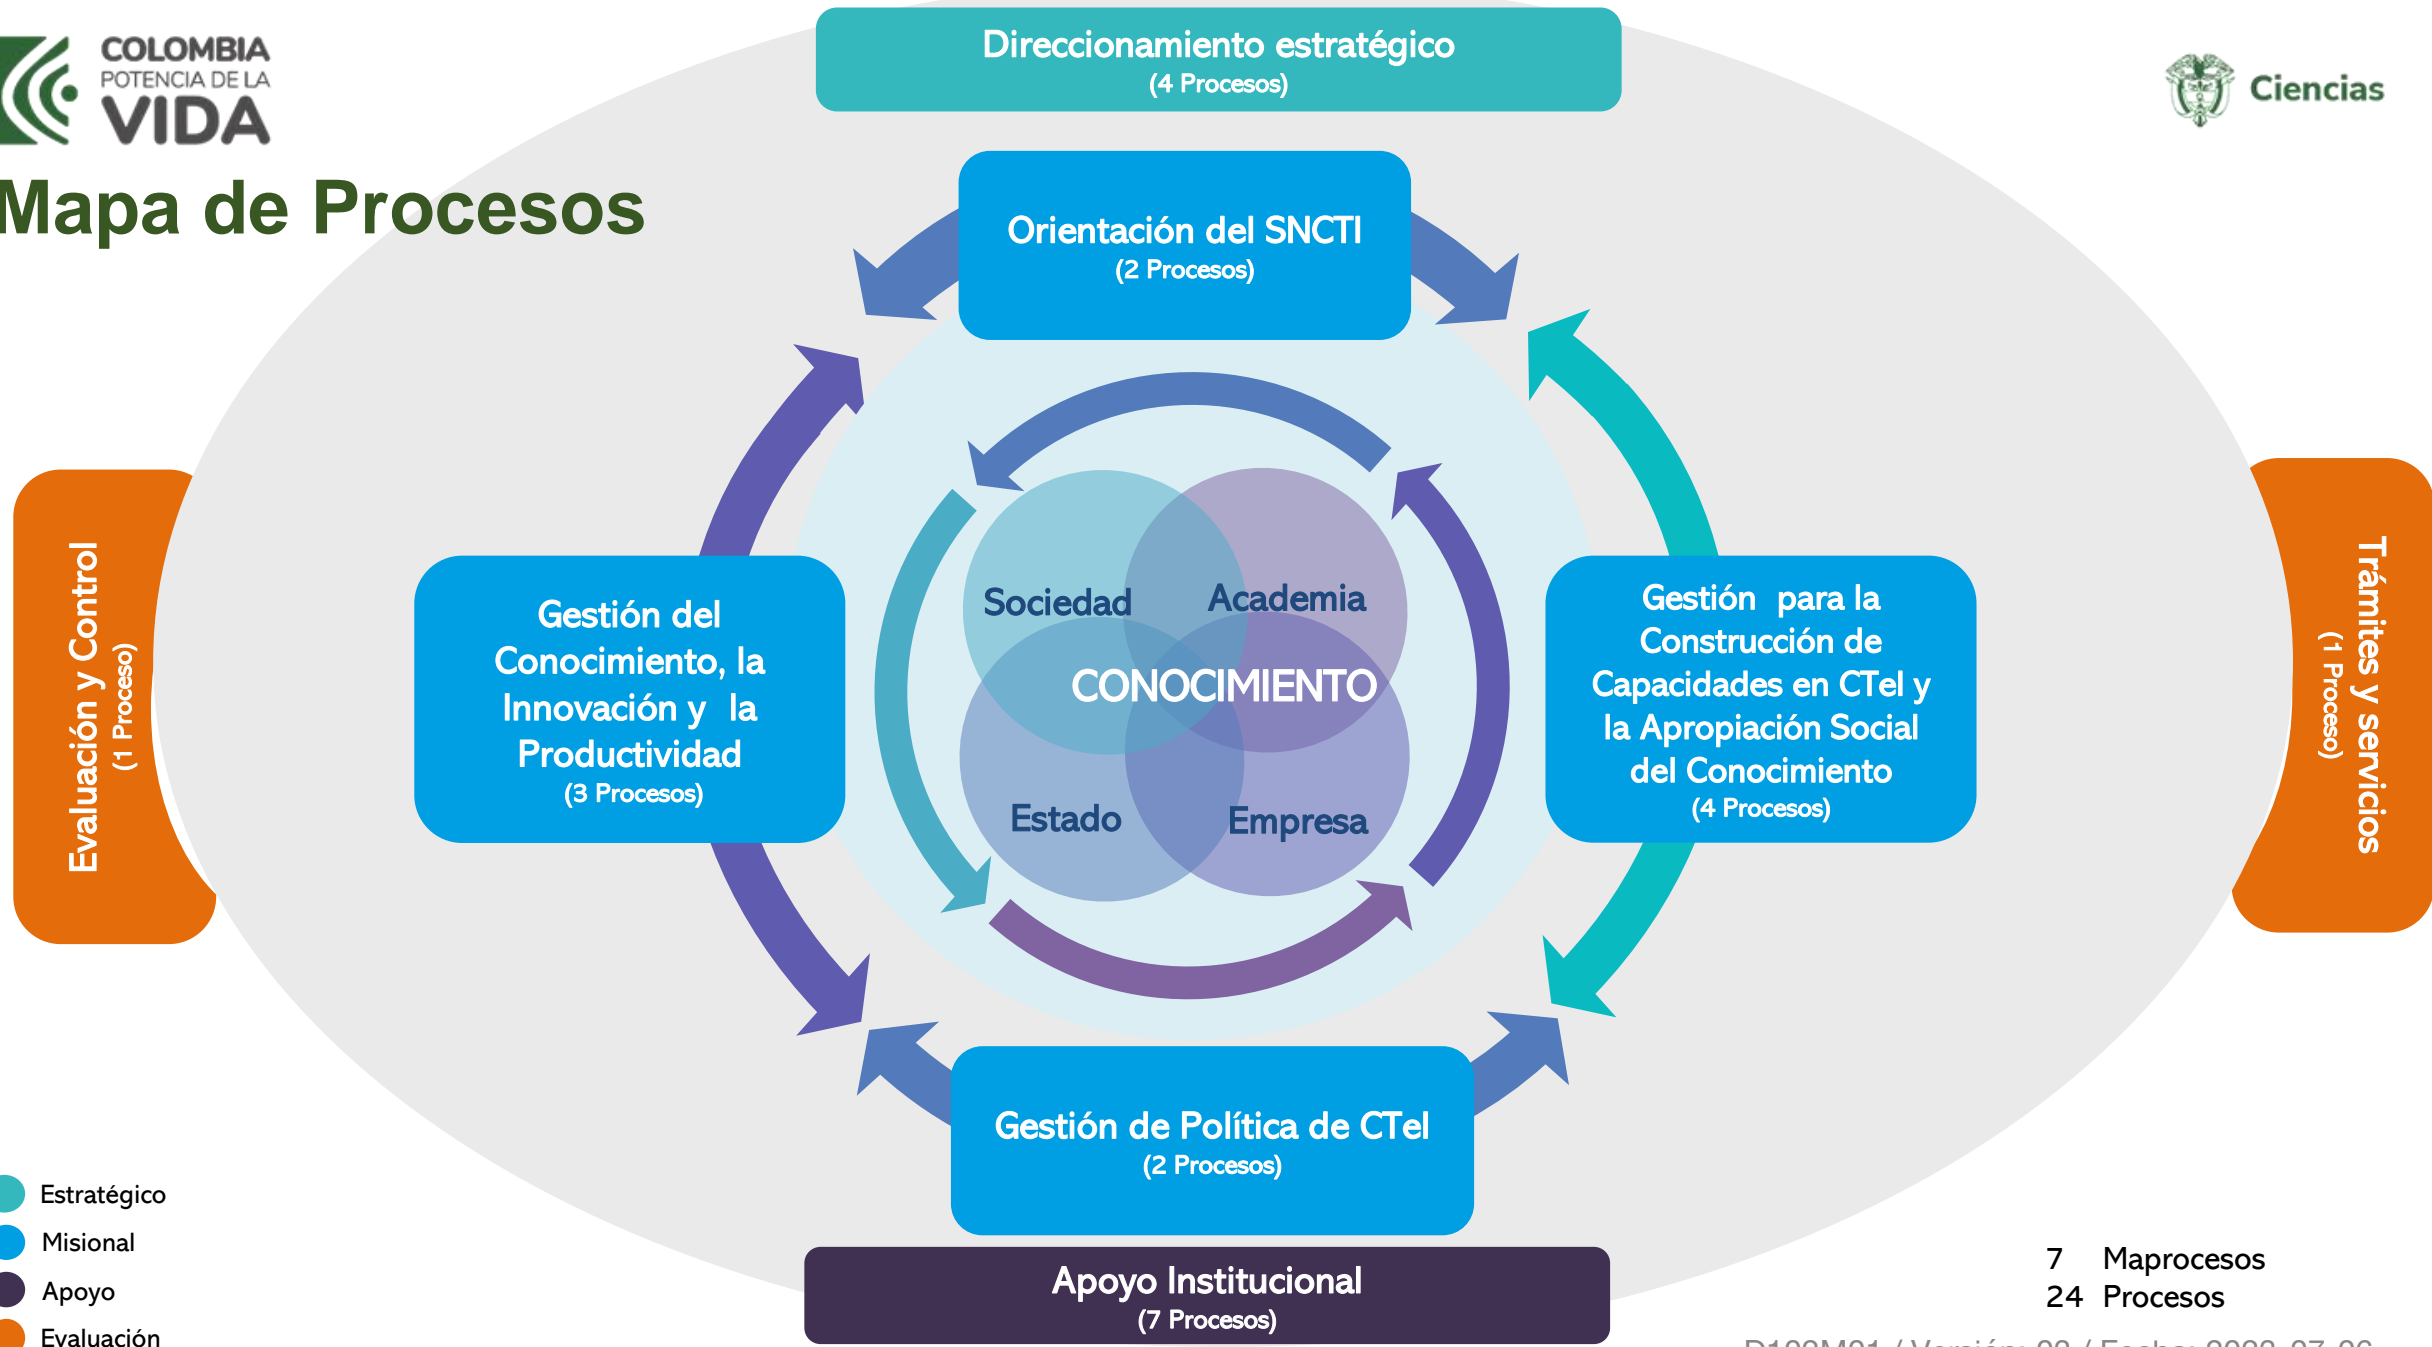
COLOMBIA
POTENCIA DE LA
VIDA

Mapa de Procesos

Direccionamiento estratégico
(4 Procesos)

Ciencias

Orientación del SNCTI
(2 Procesos)

Evaluación y Control
(1 Proceso)

Gestión del Conocimiento, la Innovación y la Productividad
(3 Procesos)

Sociedad
Academia
CONOCIMIENTO
Estado
Empresa

Gestión para la Construcción de Capacidades en CTeI y la Apropiación Social del Conocimiento
(4 Procesos)

Trámites y servicios
(1 Proceso)

Gestión de Política de CTeI
(2 Procesos)

Apoyo Institucional
(7 Procesos)

Estratégico
Misional
Apoyo
Evaluación

7 Maprocesos
24 Procesos

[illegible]